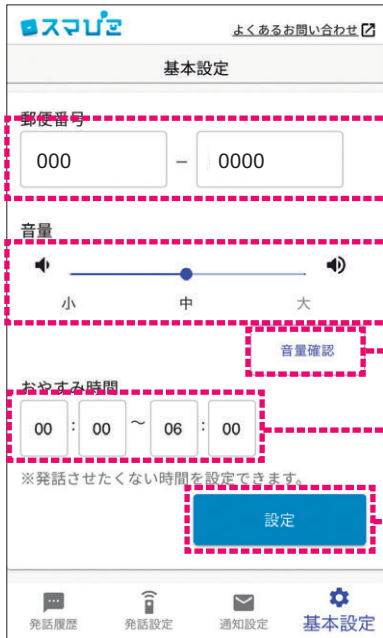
スマぴこ

よくあるお問い合わせ

基本設定

郵便番号

000 – 0000

音量

小 中 大

音量確認

おやすみ時間

00 : 00 ～ 06 : 00

※発話させたくない時間を設定できます。

設定

発話履歴 発話設定 通知設定 基本設定